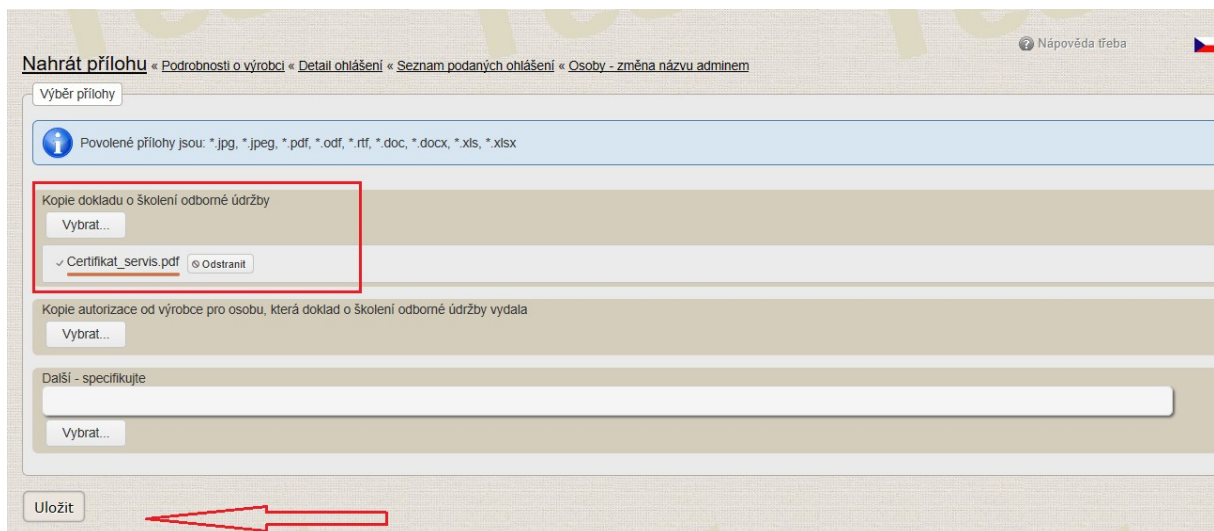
Nápověda třeba

Nahrát přílohu « Podrobnosti o výrobci « Detail ohlášení « Seznam podaných ohlášení « Osoby - změna názvu adminem

Výběr přílohy

Povolené přílohy jsou: *.jpg, *.jpeg, *.pdf, *.odf, *.rtf, *.doc, *.docx, *.xls, *.xlsx

Kopie dokladu o školení odborné údržby

Vybrat...

✓ Certifikat_servis.pdf Odstranit

Kopie autorizace od výrobce pro osobu, která doklad o školení odborné údržby vydala

Vybrat...

Další - specifikujte

Vybrat...

Uložit